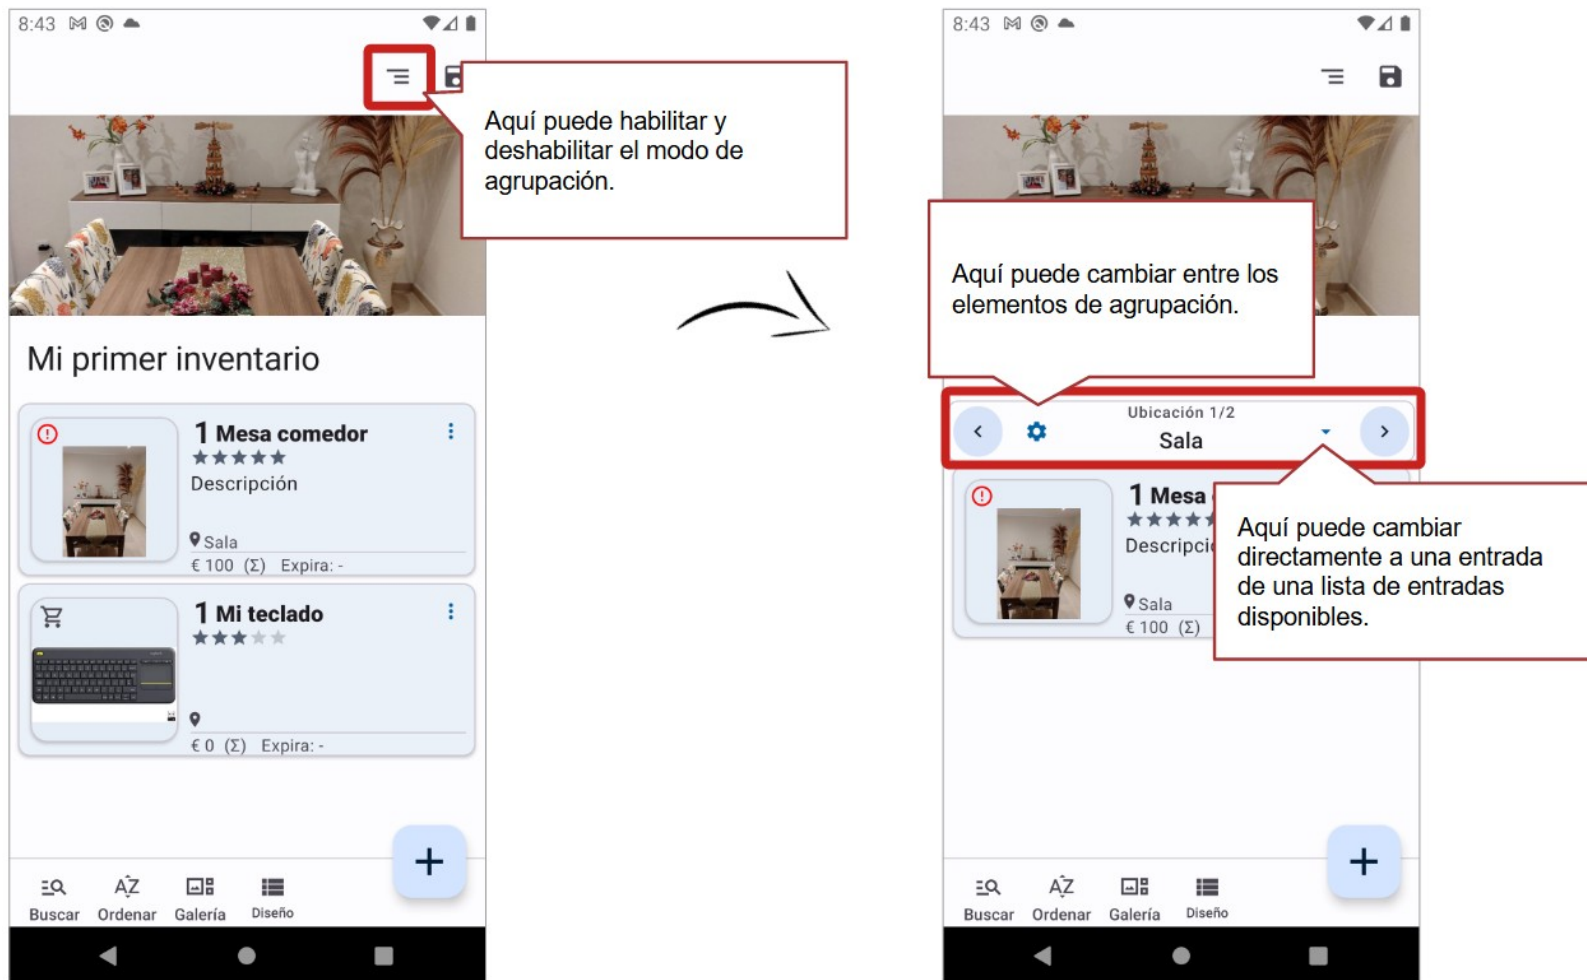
8:43

Aquí puede habilitar y deshabilitar el modo de agrupación.

Mi primer inventario

1 Mesa comedor
Descripción
Sala
€ 100 (Σ) Expira: -

1 Mi teclado
€ 0 (Σ) Expira: -

+

Buscar Ordenar Galería Diseño

8:43

Aquí puede cambiar entre los elementos de agrupación.

Ubicación 1/2
Sala

1 Mesa
Descripci
Sala
€ 100 (Σ)

Aquí puede cambiar directamente a una entrada de una lista de entradas disponibles.

+

Buscar Ordenar Galería Diseño